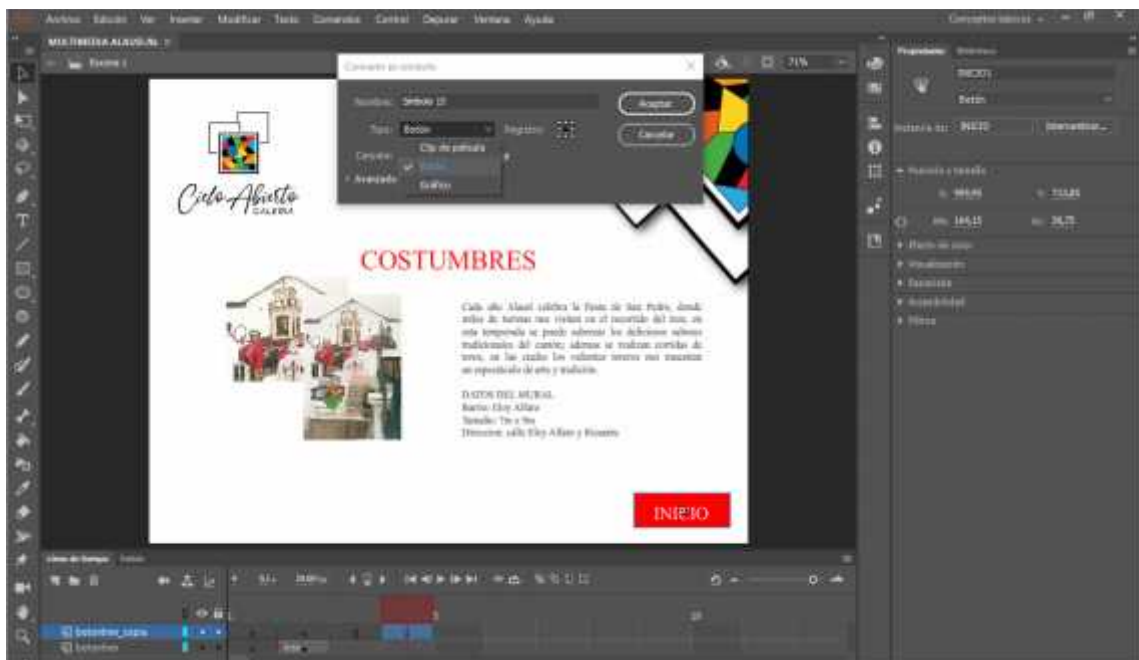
Archivo Edición Ver Insertar Modificar Texto Comandos Control Depurar Ventana Ayuda

Conceptos básicos

MULTIMEDIA ALAUSI.fla

Escena 1

71%

Convertir en símbolo

Nombre: Símbolo 15

Tipo: Botón

Registro:

Aceptar

Cancelar

Carpeta:

Avanzado

Clip de película

Botón

Gráfico

Cielo Abierto
GALERIA

COSTUMBRES

Cada año Alausí celebra la Fiesta de San Pedro, donde miles de turistas nos visitan en el recorrido del tren; en esta temporada se puede saborear los deliciosos sabores tradicionales del cantón; además se realizan corridas de toros, en las cuales los valientes toreros nos muestran un espectáculo de arte y tradición.

DATOS DEL MURAL
Barrio: Eloy Alfaro
Tamaño: 7m x 9m
Dirección: calle Eloy Alfaro y Ricaurte

INICIO

Propiedades Biblioteca

INICIO

Botón

Instancia de: INICIO

Intercambiar...

Posición y tamaño

Línea de tiempo Salida

botonfinal_copia
botonfinal